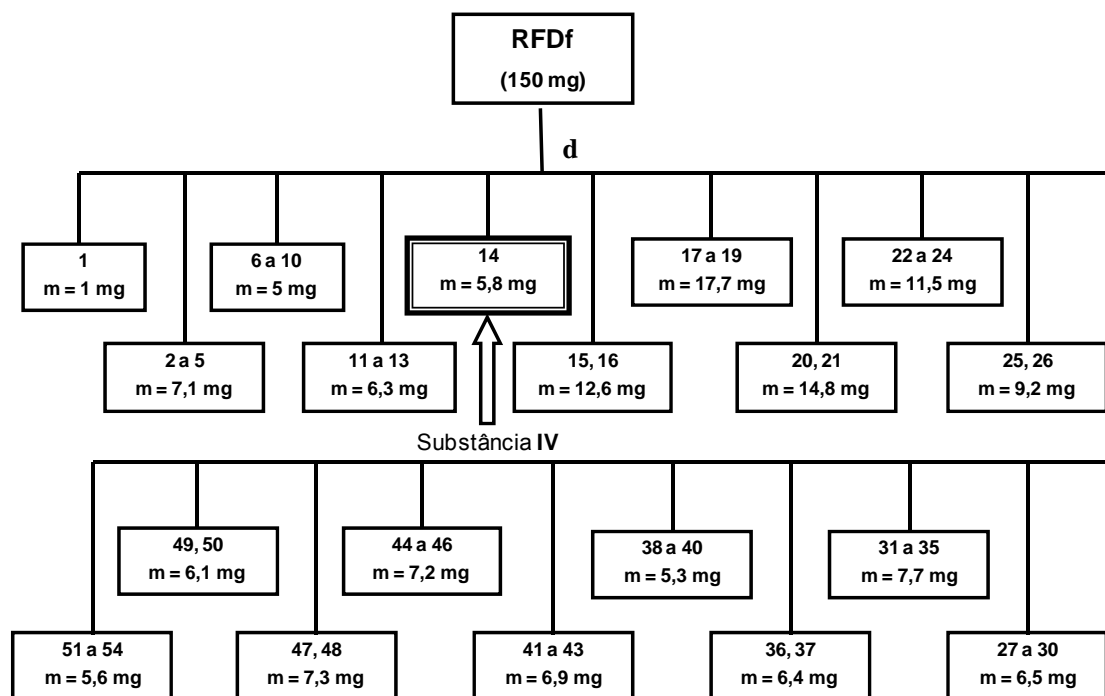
RFDf
(150 mg)

d

1
m = 1 mg

2 a 5
m = 7,1 mg

6 a 10
m = 5 mg

11 a 13
m = 6,3 mg

14
m = 5,8 mg

Substância IV

15, 16
m = 12,6 mg

17 a 19
m = 17,7 mg

20, 21
m = 14,8 mg

22 a 24
m = 11,5 mg

25, 26
m = 9,2 mg

51 a 54
m = 5,6 mg

49, 50
m = 6,1 mg

47, 48
m = 7,3 mg

44 a 46
m = 7,2 mg

41 a 43
m = 6,9 mg

38 a 40
m = 5,3 mg

36, 37
m = 6,4 mg

31 a 35
m = 7,7 mg

27 a 30
m = 6,5 mg